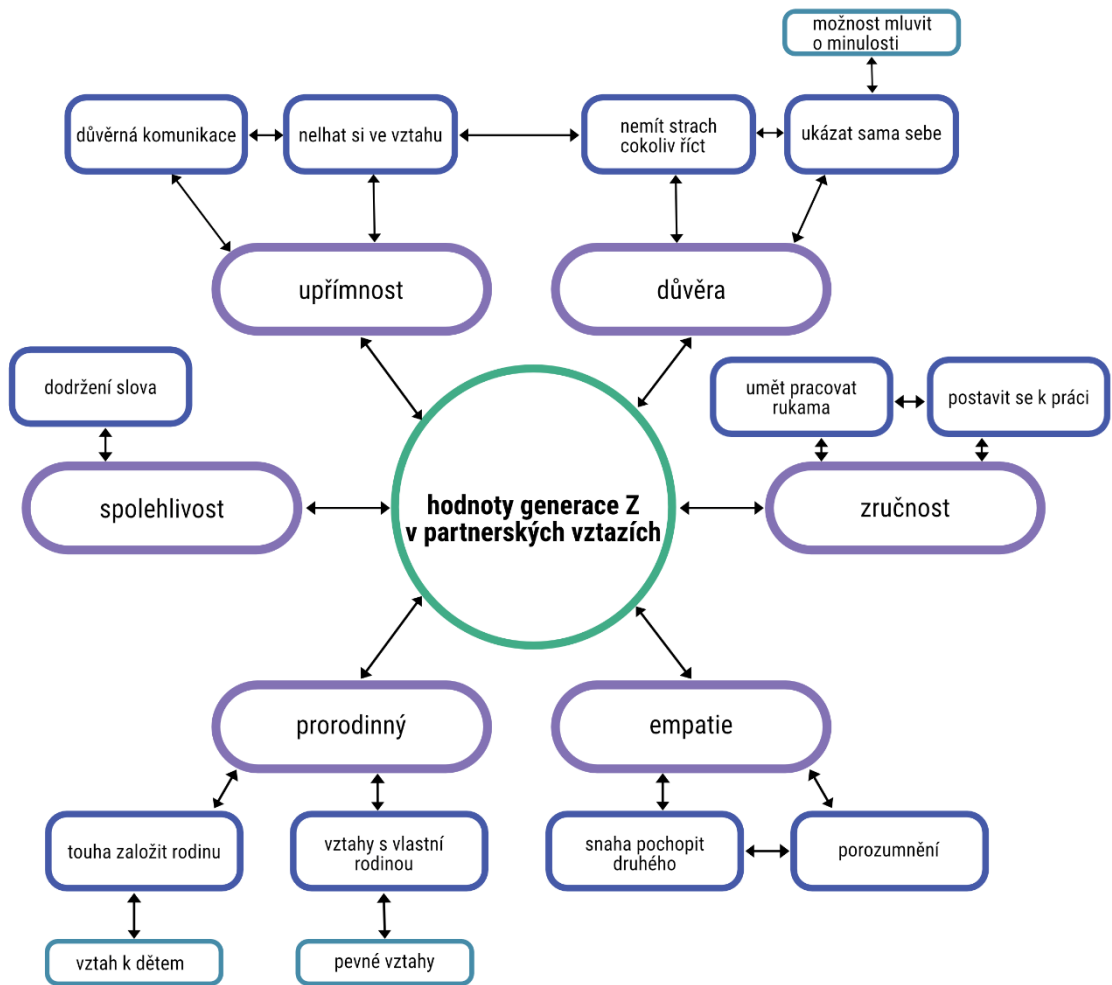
možnost mluvit o minulosti

důvěrná komunikace

nelhat si ve vztahu

nemít strach cokoliv říct

ukázat sama sebe

upřímnost

důvěra

dodržení slova

umět pracovat rukama

postavit se k práci

spolehlivost

hodnoty generace Z v partnerských vztazích

zručnost

prorodinný

empatie

touha založit rodinu

vztahy s vlastní rodinou

snaha pochopit druhého

porozumnění

vztah k dětem

pevné vztahy